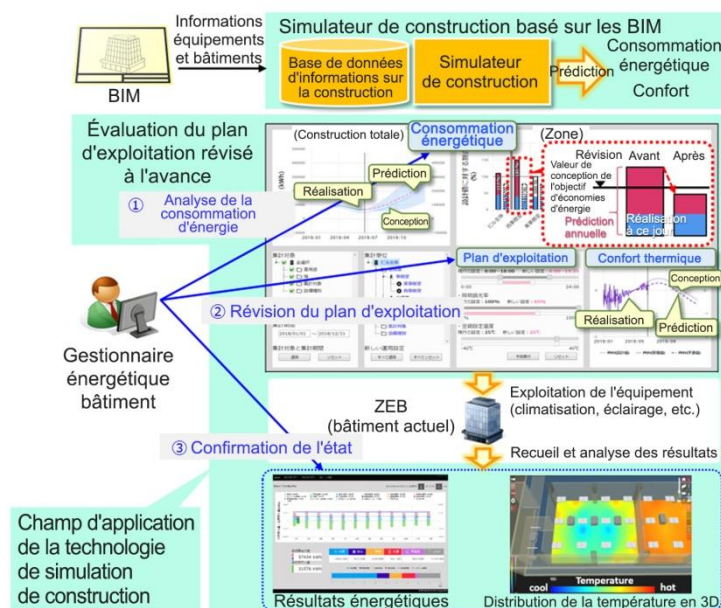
Informations équipements et bâtiments

BIM

Simulateur de construction basé sur les BIM

Base de données d'informations sur la construction

Simulateur de construction

Prédiction

Consommation énergétique
Confort

Évaluation du plan d'exploitation révisé à l'avance

① Analyse de la consommation d'énergie

(Construction totale)

Consommation énergétique

(Zone)

Prédiction

Réalisation

Conception

Révision Avant Après

Valeur de conception de l'objectif d'économies d'énergie

Prédiction annuelle

Réalisation à ce jour

Plan d'exploitation

Confort thermique

Conception

Réalisation

Prédiction

② Révision du plan d'exploitation

Gestionnaire énergétique bâtiment

ZEB (bâtiment actuel)

Exploitation de l'équipement (climatisation, éclairage, etc.)

Recueil et analyse des résultats

③ Confirmation de l'état

Champ d'application de la technologie de simulation de construction

Résultats énergétiques

cool Temperature hot

Distribution de la température en 3D